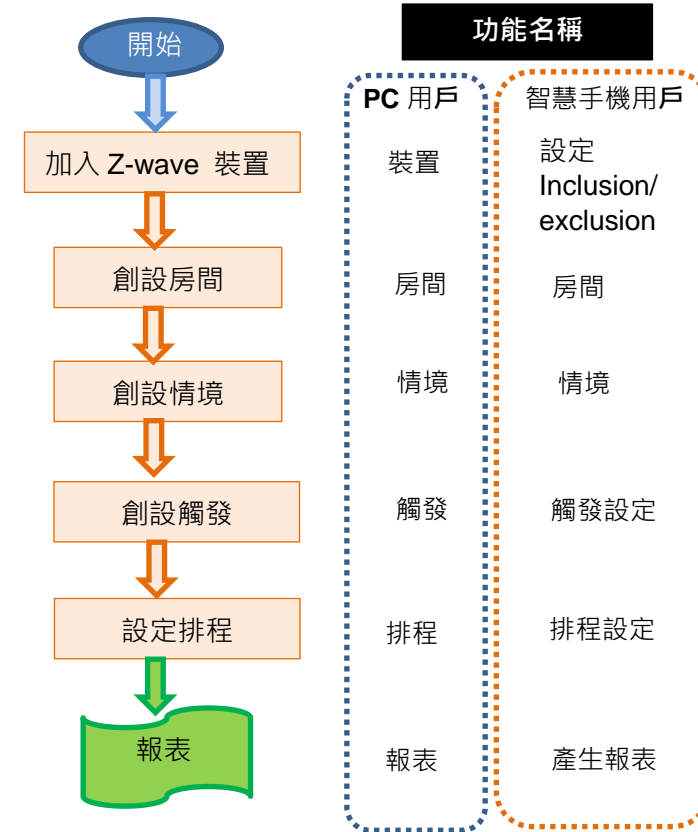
開始

加入 Z-wave 裝置

創設房間

創設情境

創設觸發

設定排程

報表

功能名稱

PC 用戶

裝置

房間

情境

觸發

排程

報表

智慧手機用戶

設定 Inclusion/ exclusion

房間

情境

觸發設定

排程設定

產生報表